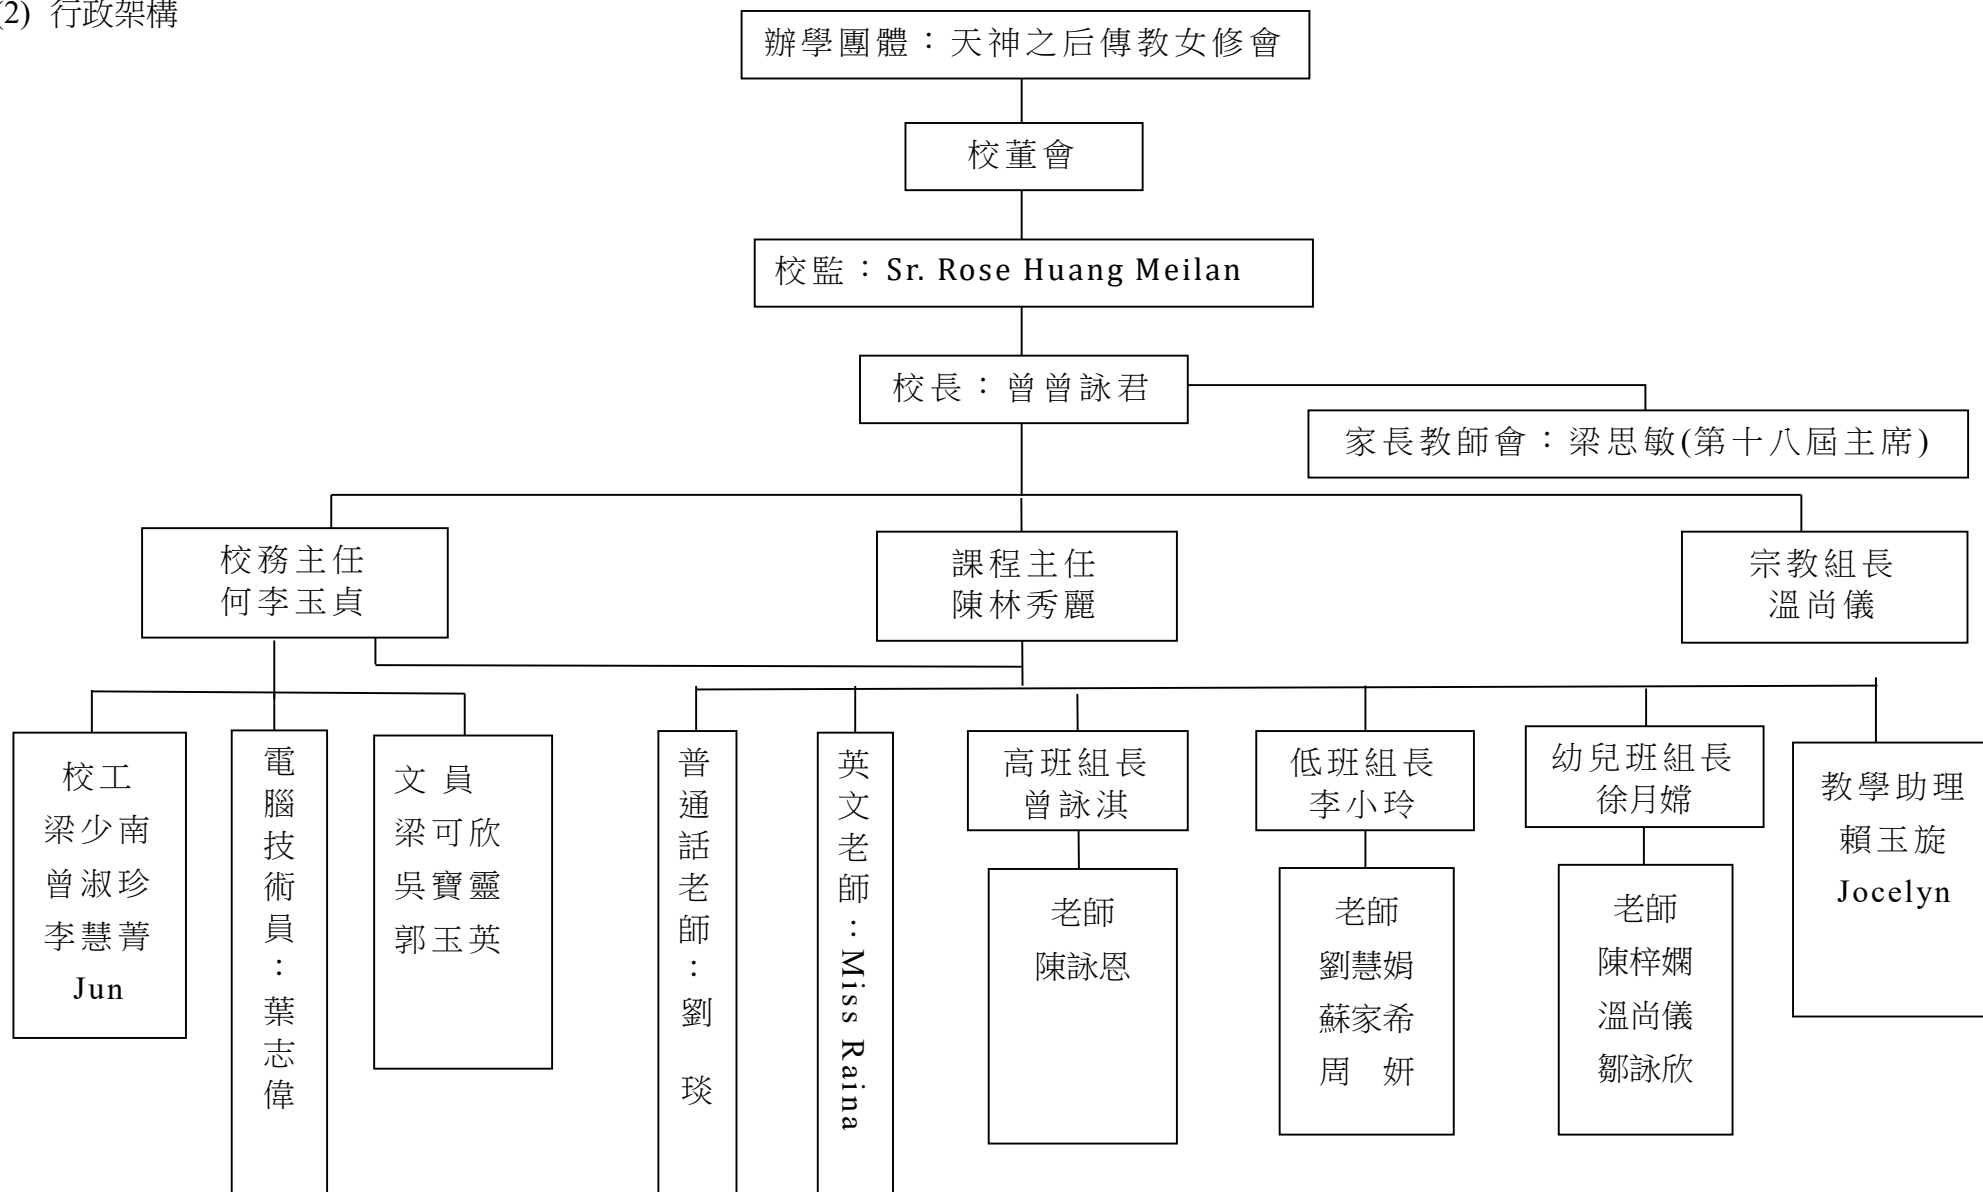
(2) 行政架構

辦學團體：天神之后傳教女修會

校董會

校監：Sr. Rose Huang Meilan

校長：曾曾詠君

家長教師會：梁思敏(第十八屆主席)

校務主任
何李玉貞

課程主任
陳林秀麗

宗教組長
溫尚儀

校工
梁少南
曾淑珍
李慧菁
Jun

電腦技術員：葉志偉

文 員
梁可欣
吳寶靈
郭玉英

普通話老師：劉 琰

英文老師：Miss Raina

高班組長
曾詠淇

老師
陳詠恩

低班組長
李小玲

老師
劉慧娟
蘇家希
周 妍

幼兒班組長
徐月嫦

老師
陳梓嫻
溫尚儀
鄒詠欣

教學助理
賴玉旋
Jocelyn